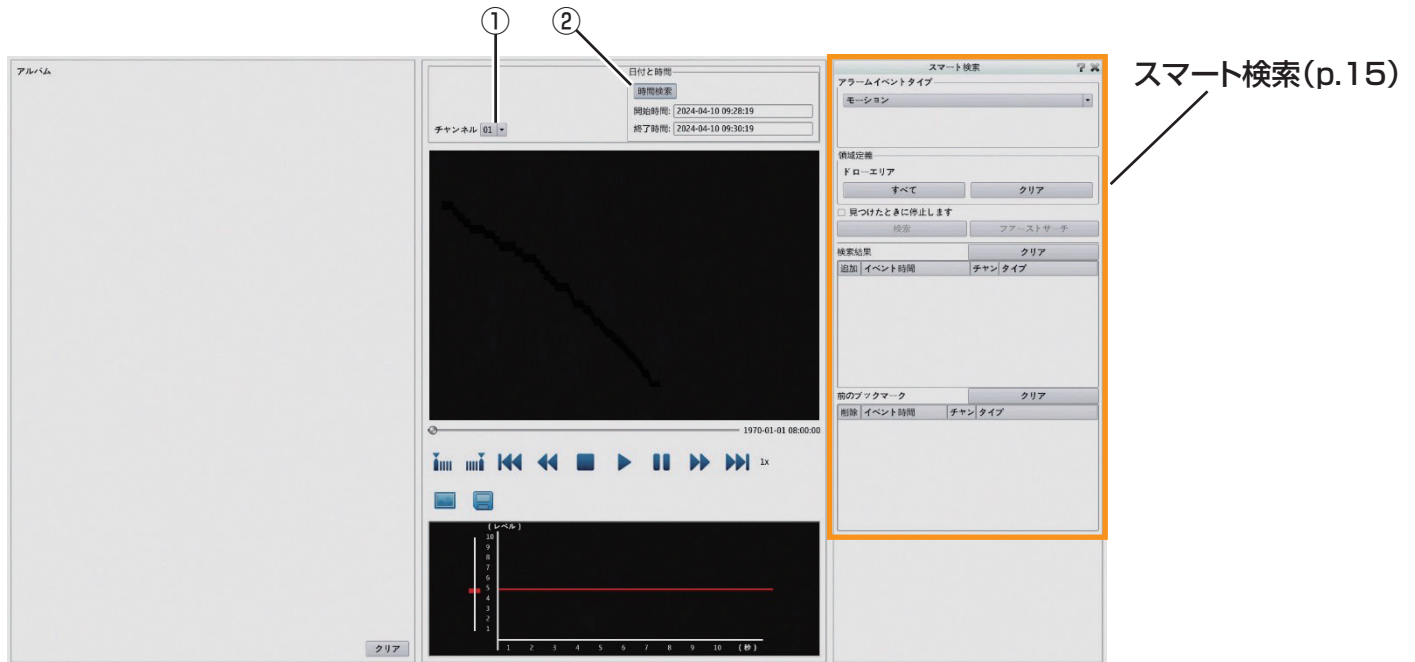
①
②
アルバム
チャンネル 01
日付と時間
時間検索
開始時間: 2024-04-10 09:28:19
終了時間: 2024-04-10 09:30:19
1970-01-01 08:00:00
1x
(レベル)
10
9
8
7
6
5
4
3
2
1
1 2 3 4 5 6 7 8 9 10 (秒)
クリア
スマート検索
アラームイベントタイプ
モーション
領域定義
ドローエリア
すべて
クリア
見つけたときに停止します
検索
ファーストサーチ
検索結果
クリア

| 追加 | イベント時間 | チャン | タイプ |
|---|---|---|---|

前のブックマーク
クリア

| 削除 | イベント時間 | チャン | タイプ |
|---|---|---|---|

スマート検索(p.15)